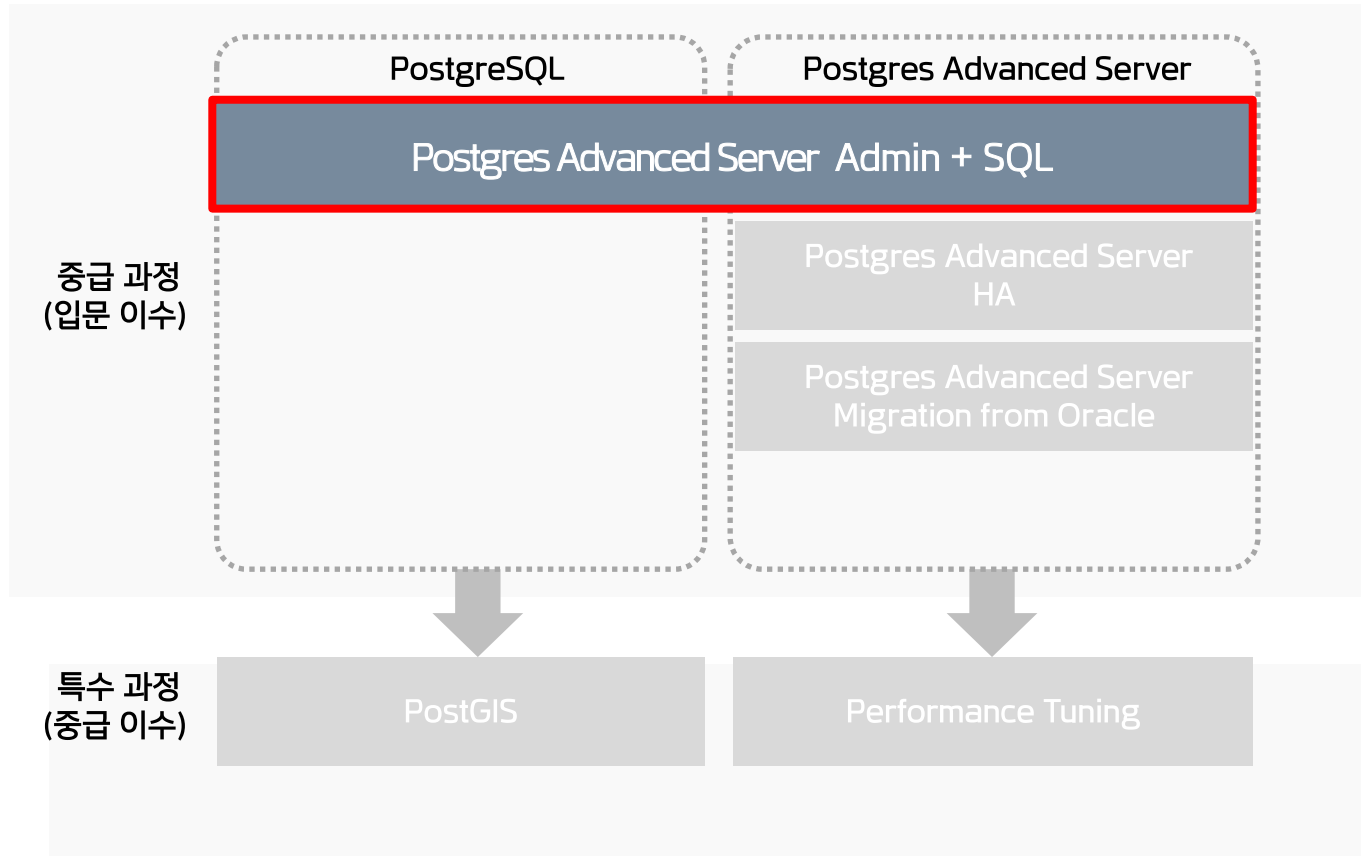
PostgreSQL

Postgres Advanced Server

Postgres Advanced Server Admin + SQL

중급 과정
(입문 이수)

Postgres Advanced Server
HA

Postgres Advanced Server
Migration from Oracle

특수 과정
(중급 이수)

PostGIS

Performance Tuning